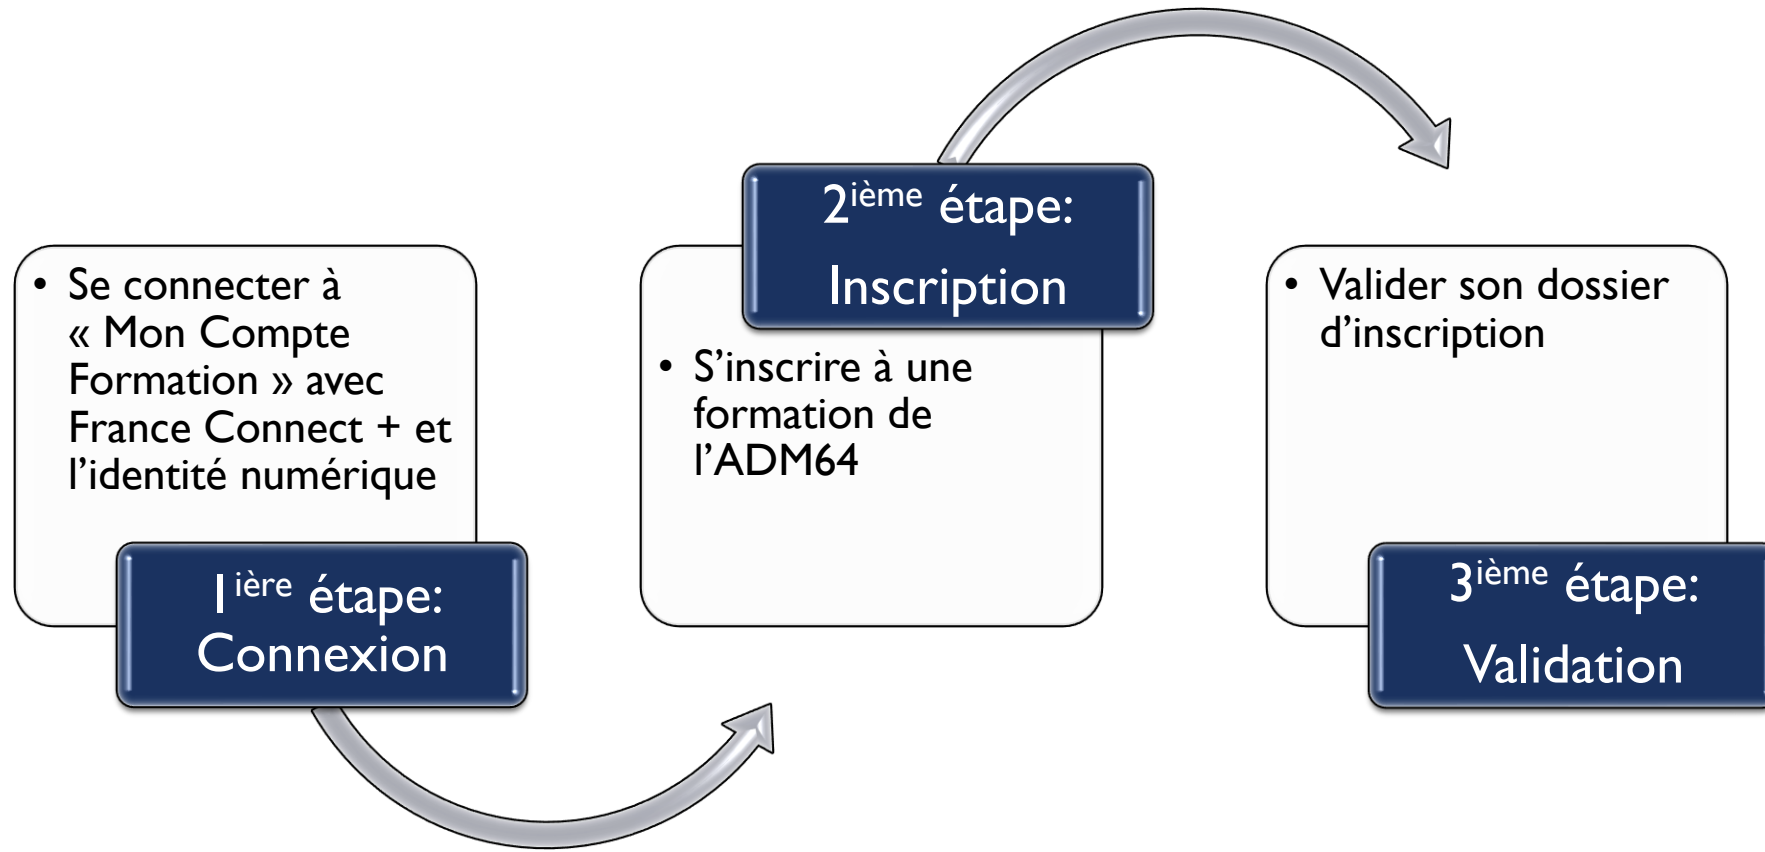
• Se connecter à « Mon Compte Formation » avec France Connect + et l'identité numérique

1$^{ière}$ étape:

Connexion

2$^{ième}$ étape:

Inscription

• S'inscrire à une formation de l'ADM64

• Valider son dossier d'inscription

3$^{ième}$ étape:

Validation